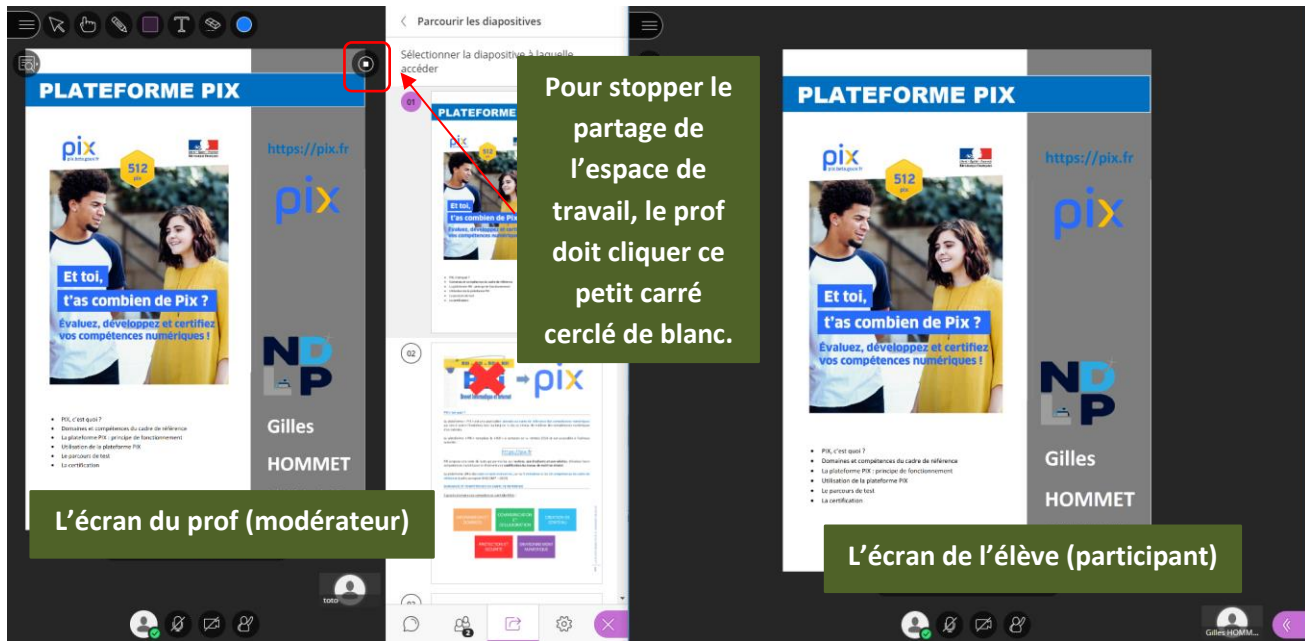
PLATEFORME PIX

pix
512 pix

https://pix.fr

pix

Et toi, t'as combien de Pix ?
Évaluez, développez et certifiez vos compétences numériques !

NDLP

- PIX, c'est quoi ?
- Domaines et compétences du cadre de référence
- La plateforme PIX : principe de fonctionnement
- Utilisation de la plateforme PIX
- Le parcours de test
- La certification

Gilles
HOMMET

L'écran du prof (modérateur)

Parcourir les diapositives

Sélectionner la diapositive à laquelle accéder

01
PLATEFORME PIX

02
pix

Pour stopper le partage de l'espace de travail, le prof doit cliquer ce petit carré cerclé de blanc.

toto

03

PLATEFORME PIX

pix
512 pix

https://pix.fr

pix

Et toi, t'as combien de Pix ?
Évaluez, développez et certifiez vos compétences numériques !

NDLP

- PIX, c'est quoi ?
- Domaines et compétences du cadre de référence
- La plateforme PIX : principe de fonctionnement
- Utilisation de la plateforme PIX
- Le parcours de test
- La certification

Gilles
HOMMET

L'écran de l'élève (participant)

Gilles HOMM...